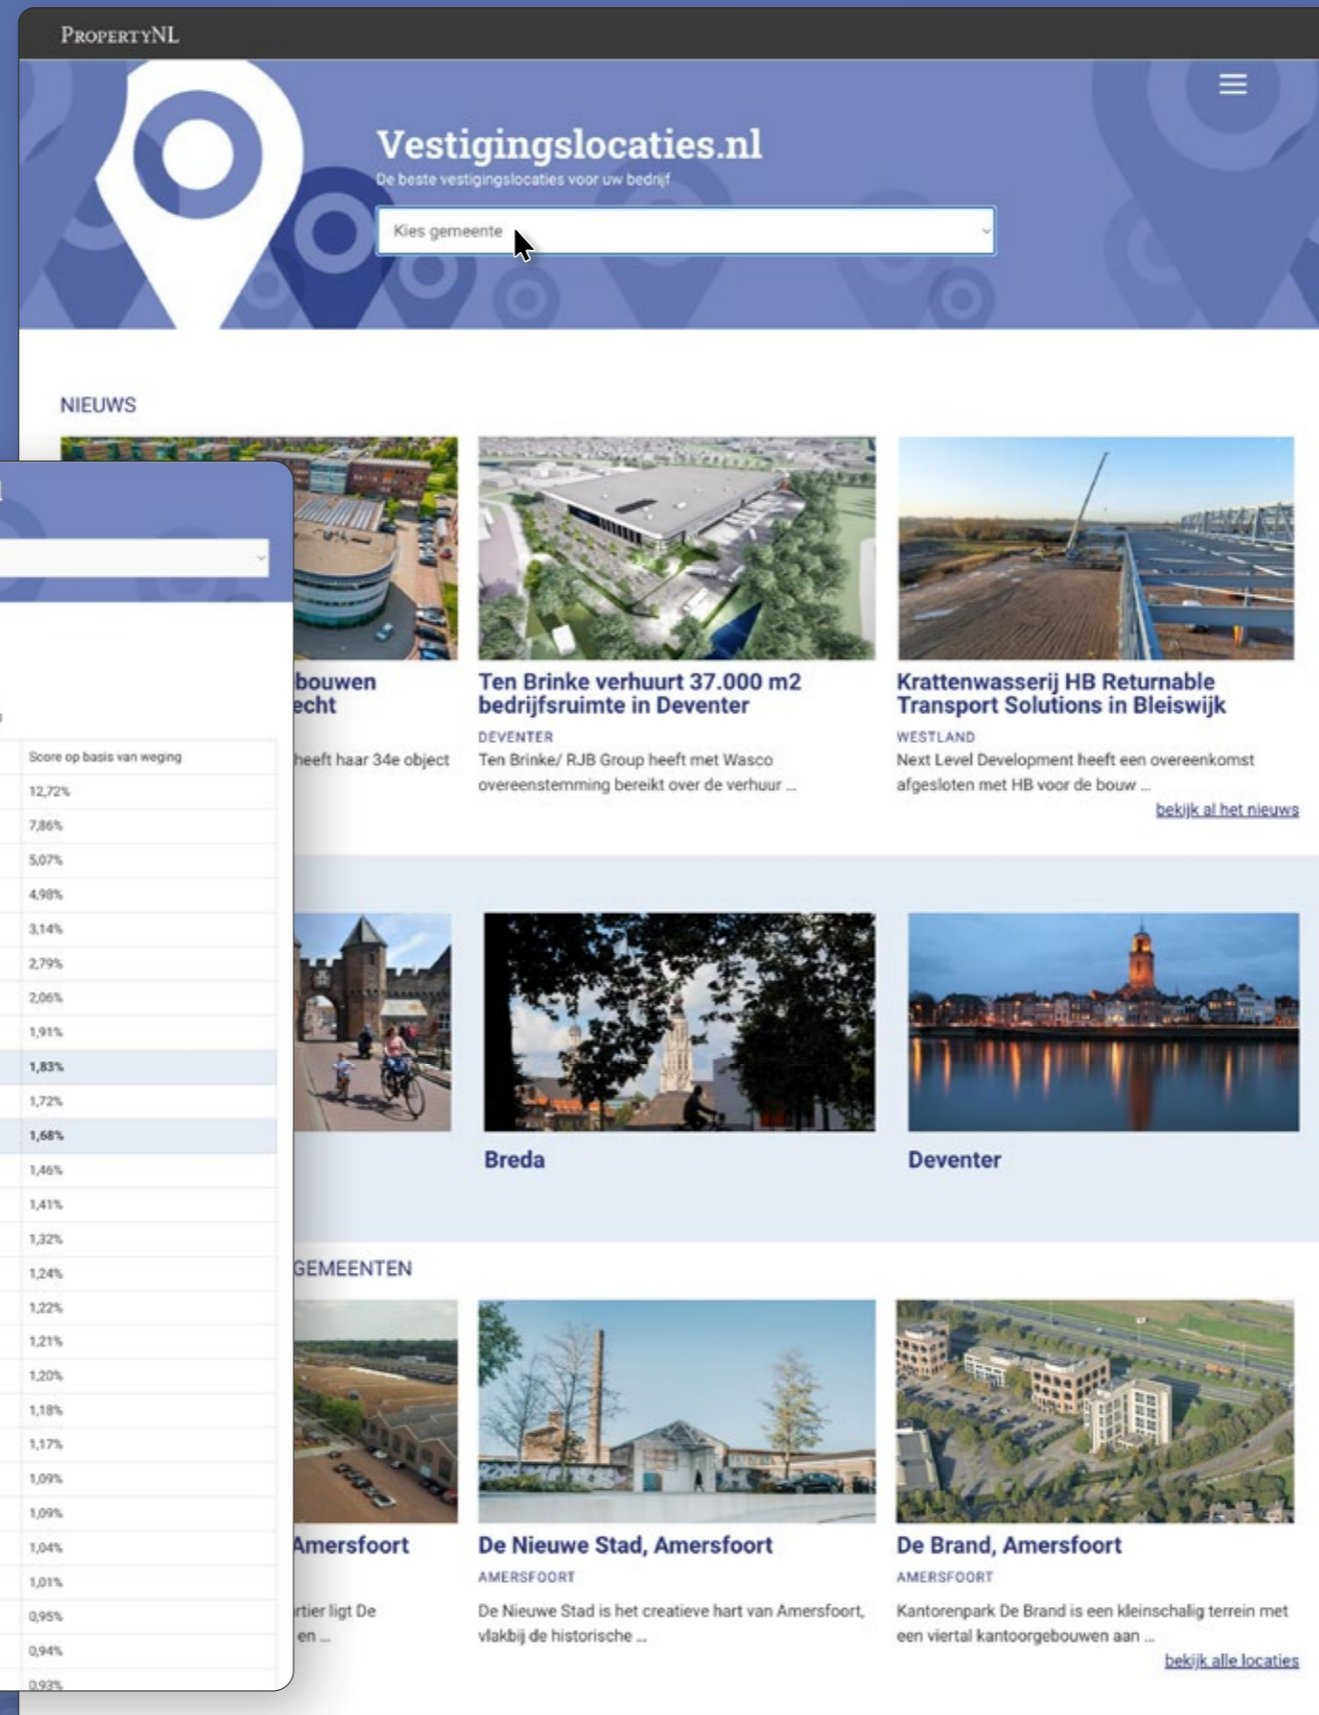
PropertyNL

Vestigingslocaties.nl
De beste vestigingslocaties voor uw bedrijf

Kies gemeente

NIEUWS

bouwen
echt

heeft haar 34e object

Ten Brinke verhuurt 37.000 m2 bedrijfsruimte in Deventer
DEVENTER
Ten Brinke/ RJB Group heeft met Wasco overeenstemming bereikt over de verhuur ...

Krattenwasserij HB Returnable Transport Solutions in Bleiswijk
WESTLAND
Next Level Development heeft een overeenkomst afgesloten met HB voor de bouw ...

bekijk al het nieuws

Breda

Deventer

GEMEENTEN

Amersfoort

rtier ligt De
en ...

De Nieuwe Stad, Amersfoort
AMERSFOORT
De Nieuwe Stad is het creatieve hart van Amersfoort, vlakbij de historische ...

De Brand, Amersfoort
AMERSFOORT
Kantorenpark De Brand is een kleinschalig terrein met een viertal kantoorgebouwen aan ...

bekijk alle locaties

| Score op basis van weging |
|---|
| 12,72% |
| 7,86% |
| 5,07% |
| 4,98% |
| 3,14% |
| 2,79% |
| 2,06% |
| 1,91% |
| 1,83% |
| 1,72% |
| 1,68% |
| 1,46% |
| 1,41% |
| 1,32% |
| 1,24% |
| 1,22% |
| 1,21% |
| 1,20% |
| 1,18% |
| 1,17% |
| 1,09% |
| 1,09% |
| 1,04% |
| 1,01% |
| 0,95% |
| 0,94% |
| 0,93% |